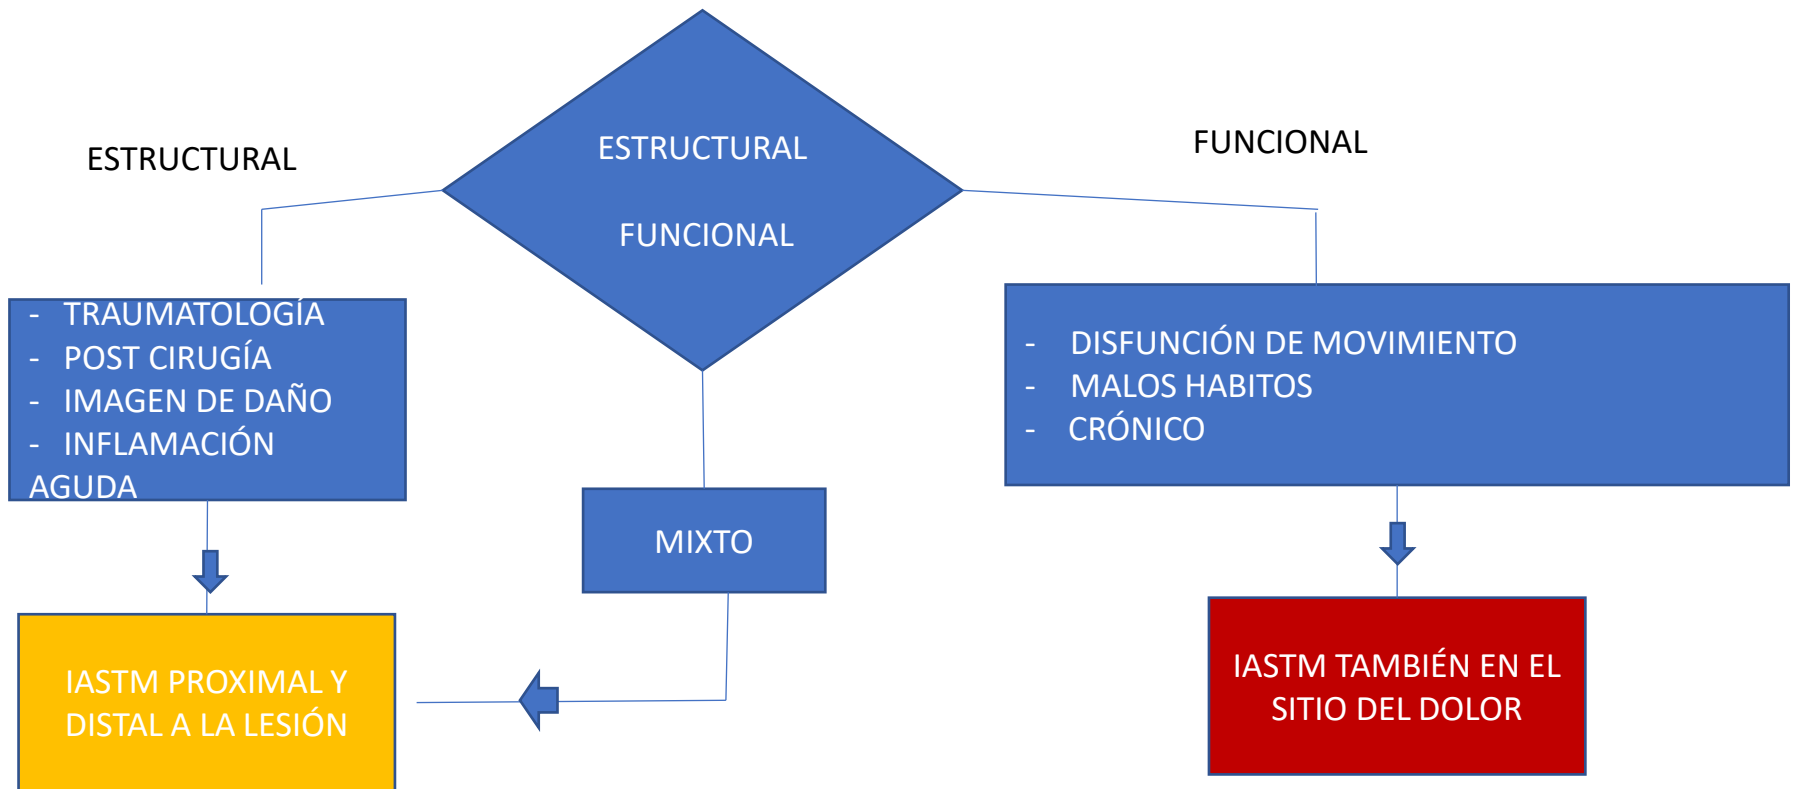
ESTRUCTURAL

FUNCIONAL

ESTRUCTURAL

FUNCIONAL

- TRAUMATOLOGÍA
- POST CIRUGÍA
- IMAGEN DE DAÑO
- INFLAMACIÓN AGUDA

MIXTO

- DISFUNCIÓN DE MOVIMIENTO
- MALOS HABITOS
- CRÓNICO

IASTM PROXIMAL Y DISTAL A LA LESIÓN

IASTM TAMBIÉN EN EL SITIO DEL DOLOR